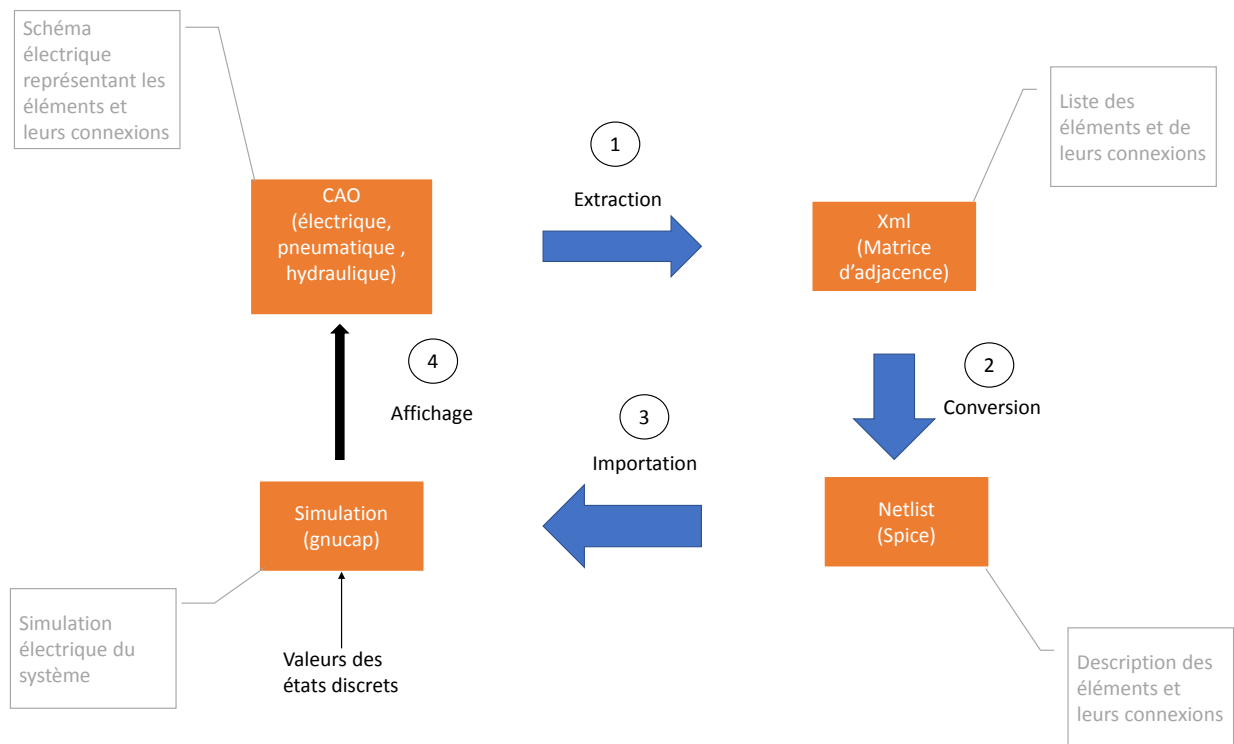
Schéma électrique représentant les éléments et leurs connexions

CAO (électrique, pneumatique , hydraulique)

1

Extraction

Xml (Matrice d'adjacence)

Liste des éléments et de leurs connexions

2

Conversion

Netlist (Spice)

Description des éléments et leurs connexions

3

Importation

Simulation (gnucap)

Simulation électrique du système

Valeurs des états discrets

4

Affichage